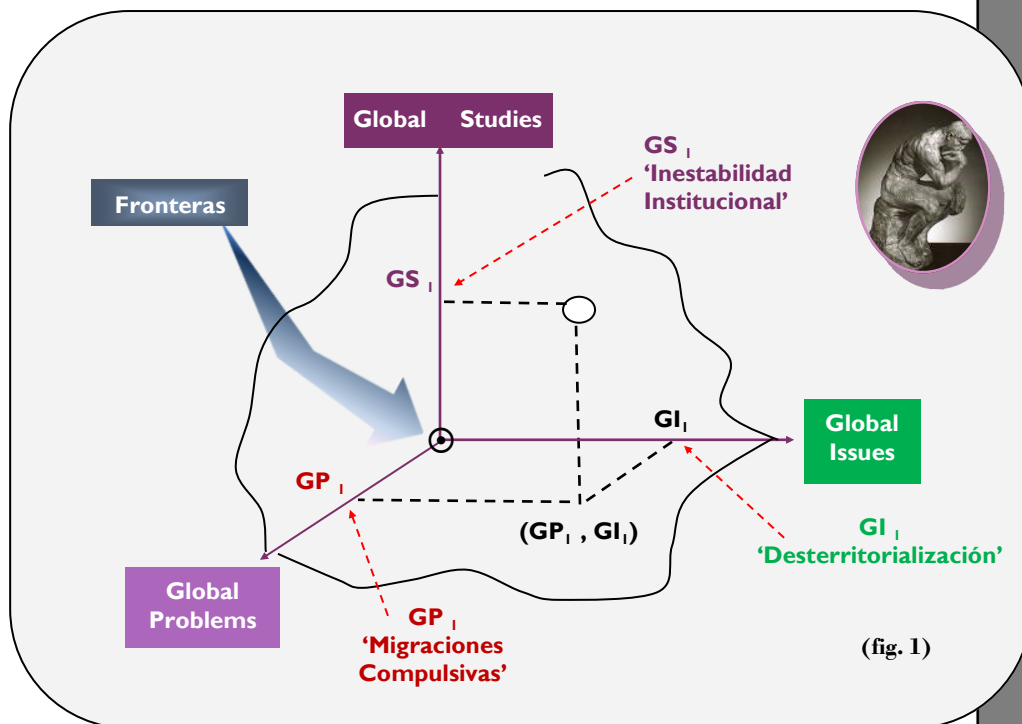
Global Studies

GS $_1$
'Inestabilidad Institucional'

Fronteras

GS $_1$

GI$_1$

Global Issues

GP $_1$

(GP$_1$ , GI$_1$)

GI $_1$
'Desterritorialización'

Global Problems

GP $_1$
'Migraciones Compulsivas'

(fig. 1)